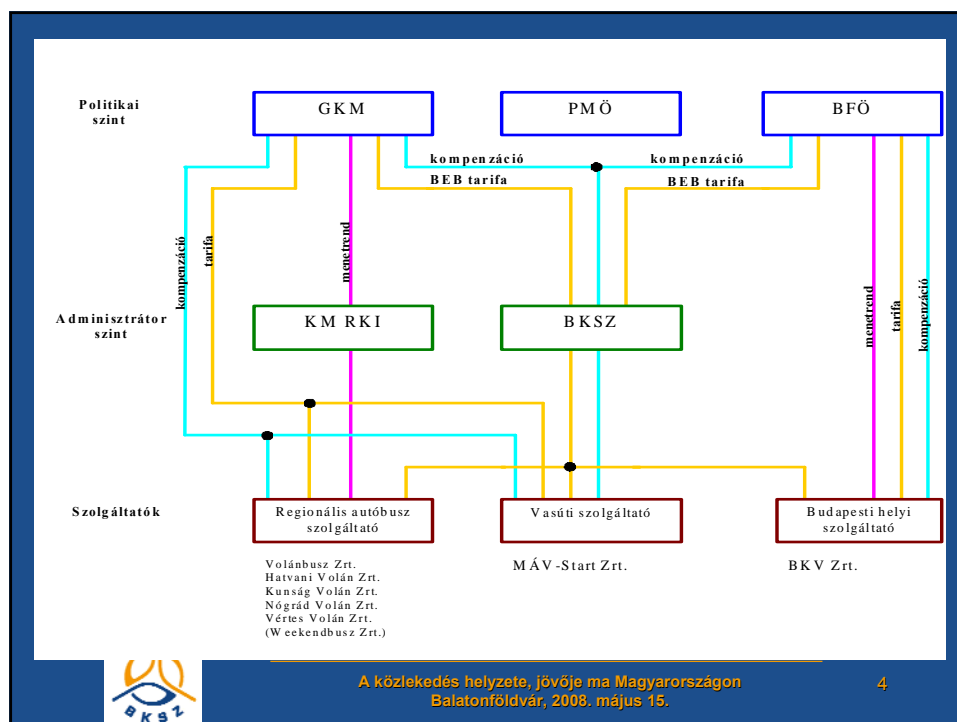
Politikai szint

GKM

PMÖ

BFÖ

kompenzáció

kompenzáció

BEB tarifa

BEB tarifa

kompenzáció

tarifa

menetrend

menetrend

tarifa

kompenzáció

Adminisztrátor szint

KMRKI

BKSZ

Szolgáltatók

Regionális autóbusz szolgáltató

Vasúti szolgáltató

Budapesti helyi szolgáltató

Volánbusz Zrt.
Hatvani Volán Zrt.
Kunság Volán Zrt.
Nógrád Volán Zrt.
Vértes Volán Zrt.
(Weekendbusz Zrt.)

MÁV-Start Zrt.

BKV Zrt.

BKSZ

A közlekedés helyzete, jövője ma Magyarországon
Balatonföldvár, 2008. május 15.

4